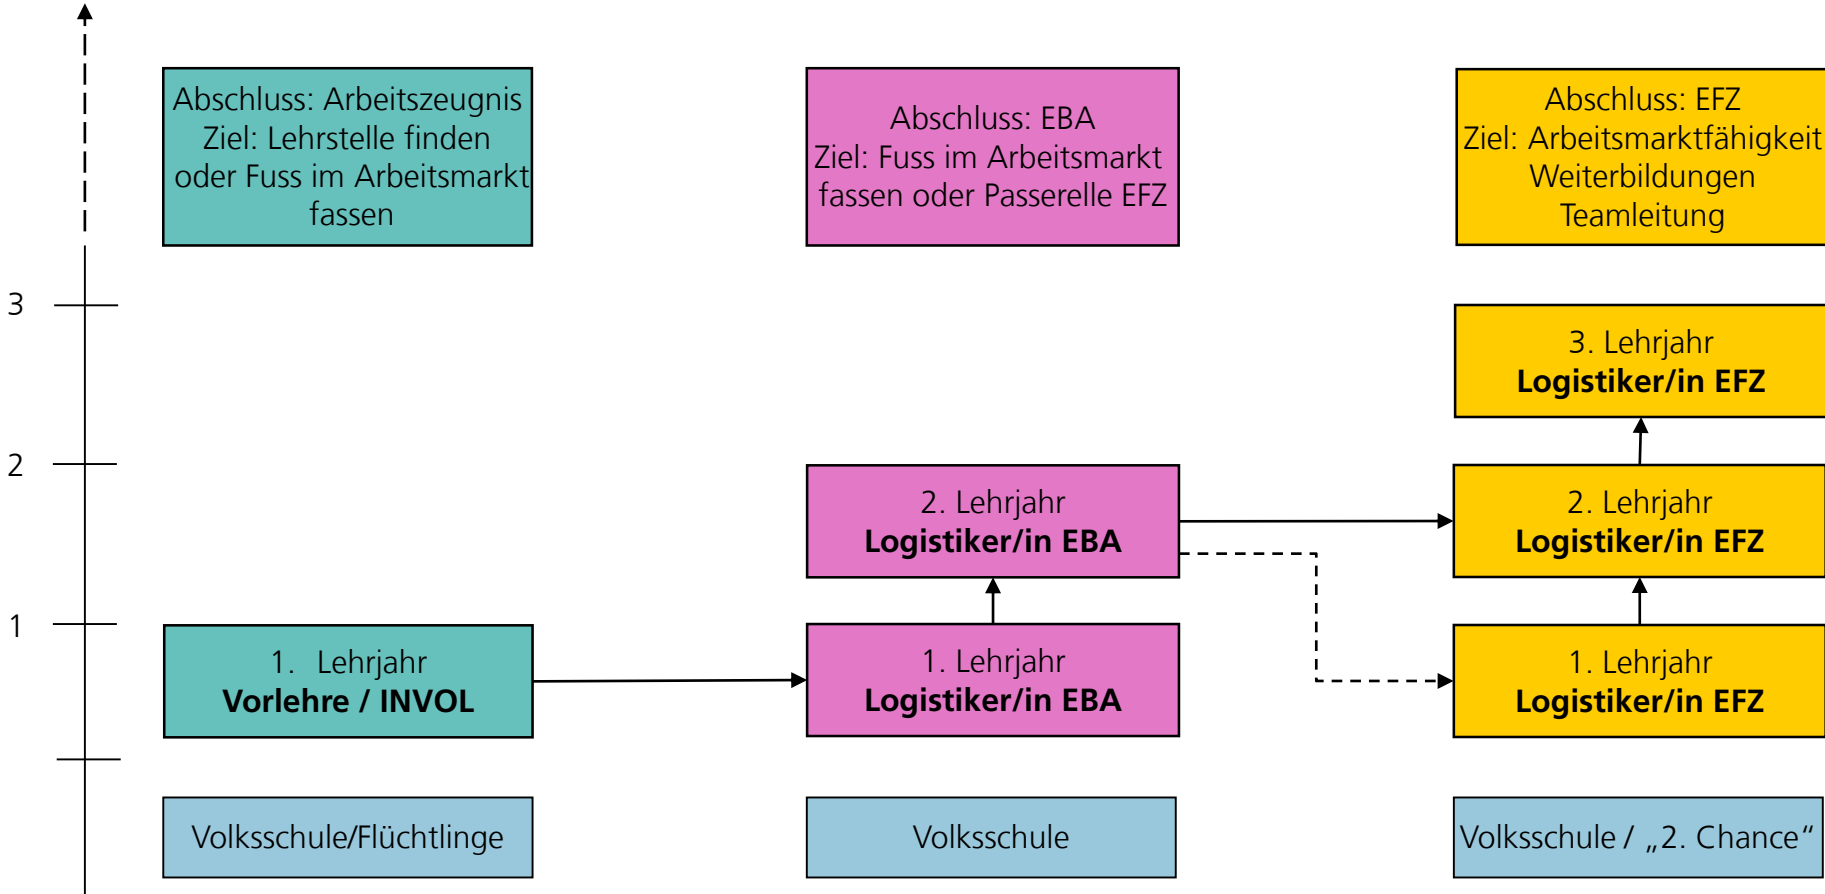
Abschluss: Arbeitszeugnis
Ziel: Lehrstelle finden oder Fuss im Arbeitsmarkt fassen

Abschluss: EBA
Ziel: Fuss im Arbeitsmarkt fassen oder Passerelle EFZ

Abschluss: EFZ
Ziel: Arbeitsmarktfähigkeit
Weiterbildungen
Teamleitung

3

3. Lehrjahr
**Logistiker/in EFZ**

2

2. Lehrjahr
**Logistiker/in EBA**

2. Lehrjahr
**Logistiker/in EFZ**

1

1. Lehrjahr
**Vorlehre / INVOL**

1. Lehrjahr
**Logistiker/in EBA**

1. Lehrjahr
**Logistiker/in EFZ**

Volksschule/Flüchtlinge

Volksschule

Volksschule / „2. Chance“